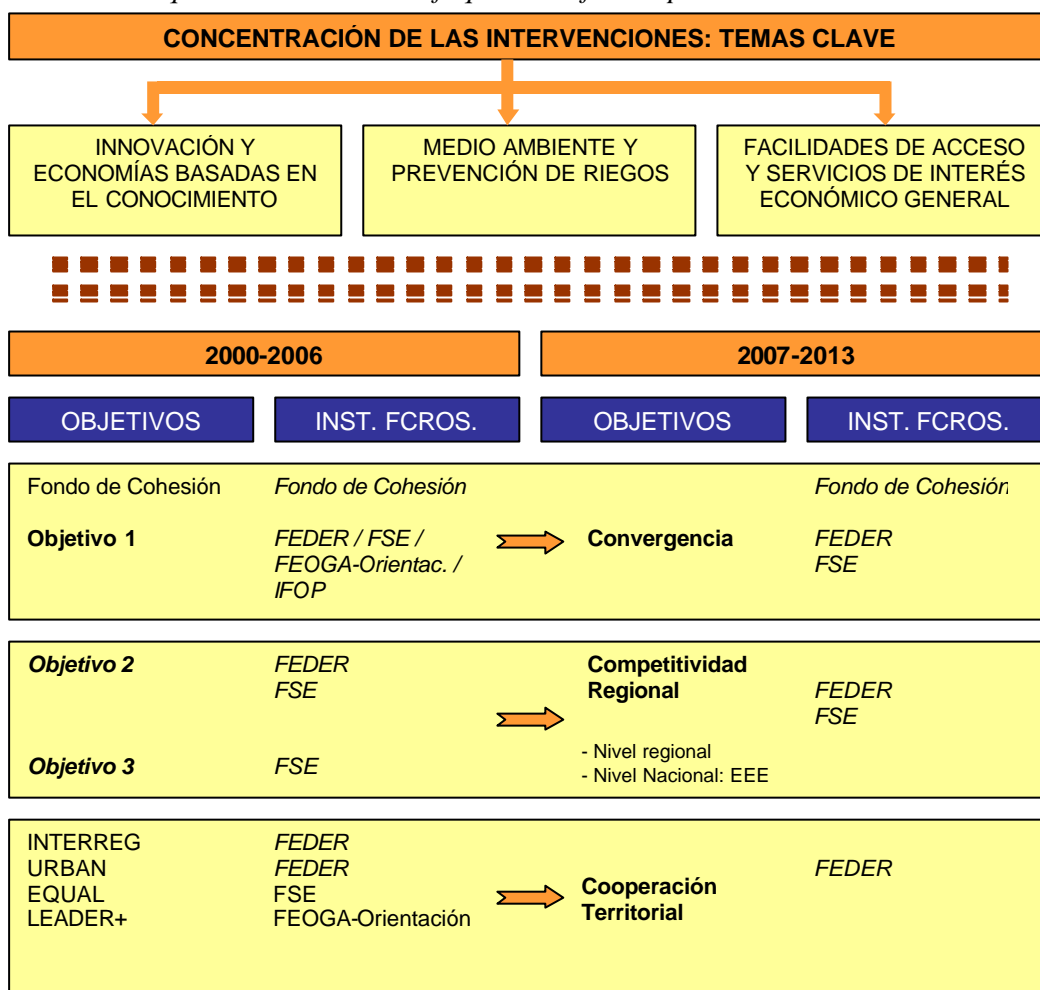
CONCENTRACIÓN DE LAS INTERVENCIONES: TEMAS CLAVE

INNOVACIÓN Y ECONOMÍAS BASADAS EN EL CONOCIMIENTO

MEDIO AMBIENTE Y PREVENCIÓN DE RIEGOS

FACILIDADES DE ACCESO Y SERVICIOS DE INTERÉS ECONÓMICO GENERAL

2000-2006

2007-2013

| OBJETIVOS | INST. FCROS. | OBJETIVOS | INST. FCROS. |
|---|---|---|---|
| Fondo de Cohesión | Fondo de Cohesión | | Fondo de Cohesión |
| Objetivo 1 | FEDER / FSE / FEOGA-Orientac. / IFOP | Convergencia | FEDER FSE |
| Objetivo 2 | FEDER FSE | Competitividad Regional | FEDER FSE |
| Objetivo 3 | FSE | - Nivel regional - Nivel Nacional: EEE | |
| INTERREG | FEDER | Cooperación Territorial | FEDER |
| URBAN | FEDER | | |
| EQUAL | FSE | | |
| LEADER+ | FEOGA-Orientación | | |